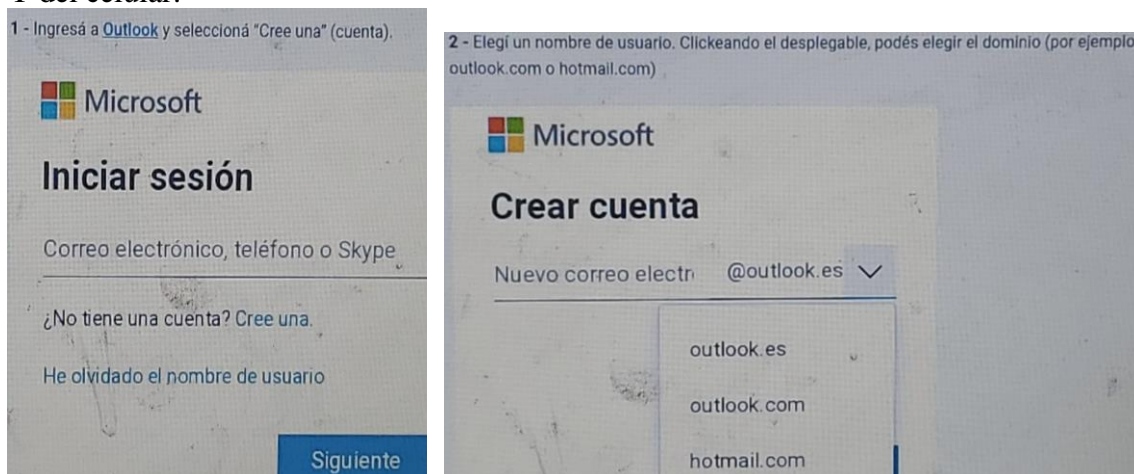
1 del celular.

1 - Ingresá a Outlook y seleccioná "Cree una" (cuenta).

Microsoft

Iniciar sesión

Correo electrónico, teléfono o Skype

¿No tiene una cuenta? Cree una.

He olvidado el nombre de usuario

Siguiente

2 - Elegí un nombre de usuario. Clickeando el desplegable, podés elegir el dominio (por ejemplo outlook.com o hotmail.com)

Microsoft

Crear cuenta

Nuevo correo electr @outlook.es

outlook.es

outlook.com

hotmail.com